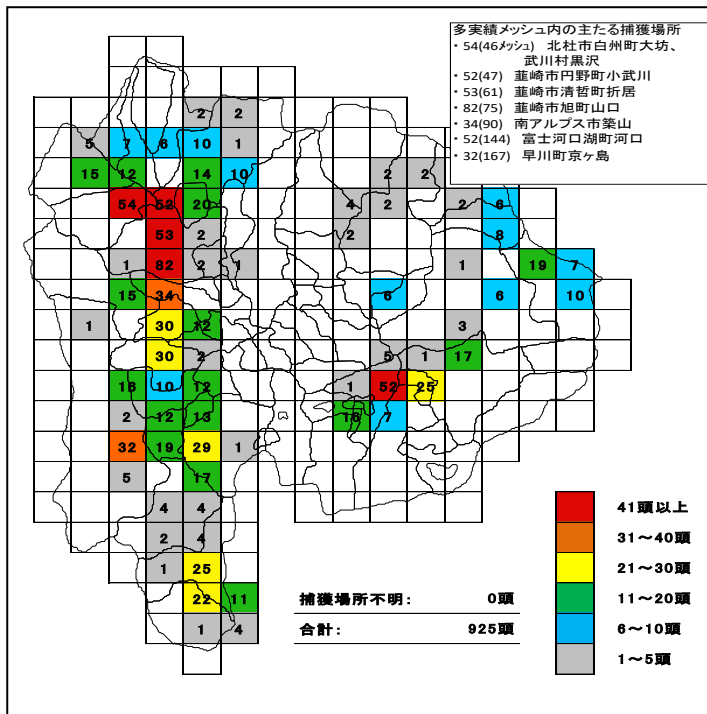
多実績メッシュ内の主たる捕獲場所
・54(46メッシュ) 北杜市白州町大坊、武川村黒沢
・52(47) 韮崎市円野町小武川
・53(61) 韮崎市清哲町折居
・82(75) 韮崎市旭町山口
・34(90) 南アルプス市築山
・52(144) 富士河口湖町河口
・32(167) 早川町京ヶ島

2 2
5 7 6 10 1
15 12 14 10 2 2
54 52 20 4 2 2 6
53 2 2 8
1 82 2 1 1 19 7
15 34 6 6 10
1 30 12 3
30 2 5 1 17
16 10 12 1 52 25
2 12 13 16 7
32 19 29 1
5 17
4 4
2 4
1 25
22 11
1 4

41頭以上
31～40頭
21～30頭
11～20頭
6～10頭
1～5頭

捕獲場所不明: 0頭
合計: 925頭